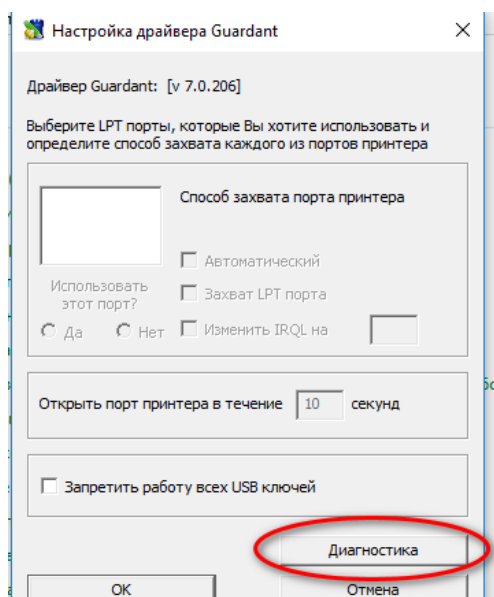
Настройка драйвера Guardant

×

Драйвер Guardant: [v 7.0.206]

Выберите LPT порты, которые Вы хотите использовать и определите способ захвата каждого из портов принтера

Способ захвата порта принтера

Автоматический

Захват LPT порта

Использовать этот порт?

Да

Нет

Изменить IRQL на

Открыть порт принтера в течение 10 секунд

Запретить работу всех USB ключей

Диагностика

OK

Отмена